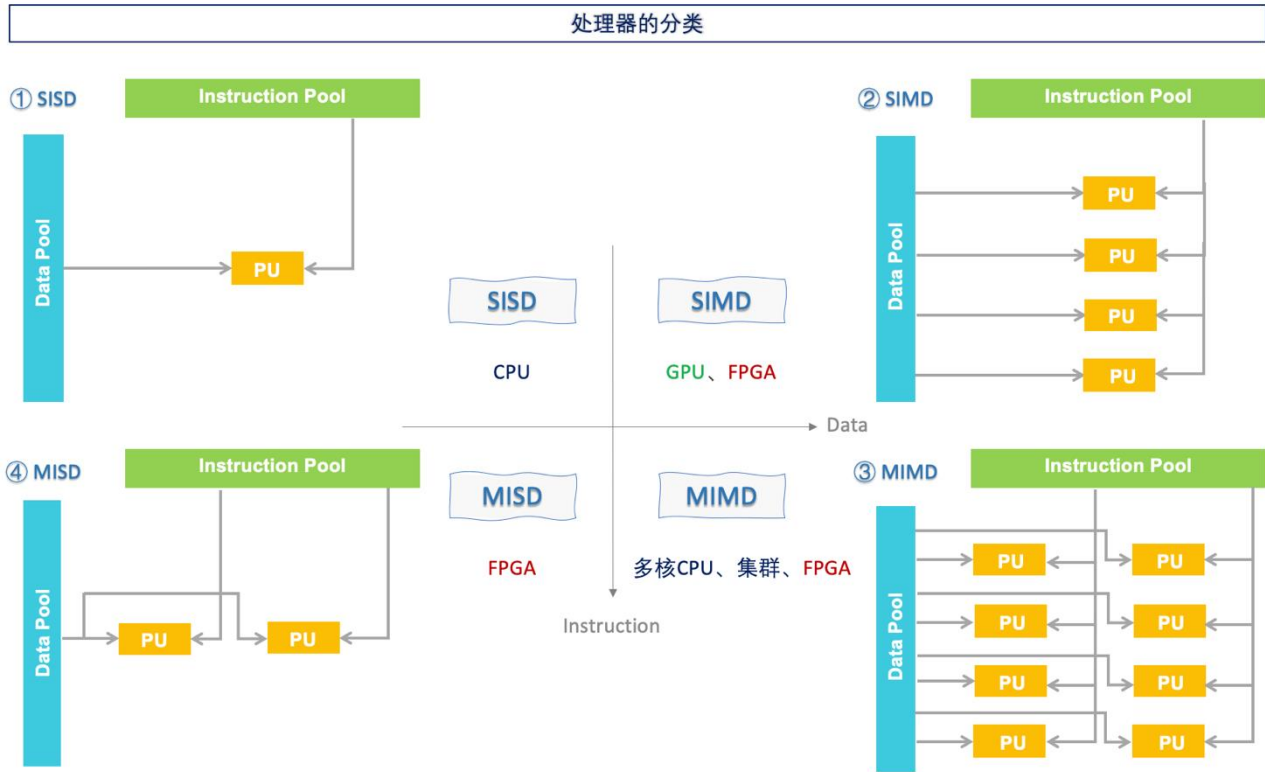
处理器的分类

① SISD

Instruction Pool

Data Pool

PU

② SIMD

Instruction Pool

Data Pool

PU

PU

PU

PU

SISD

SIMD

CPU

GPU、FPGA

Data

MISD

MIMD

FPGA

多核CPU、集群、FPGA

Instruction

④ MISD

Instruction Pool

Data Pool

PU

PU

③ MIMD

Instruction Pool

Data Pool

PU

PU

PU

PU

PU

PU

PU

PU